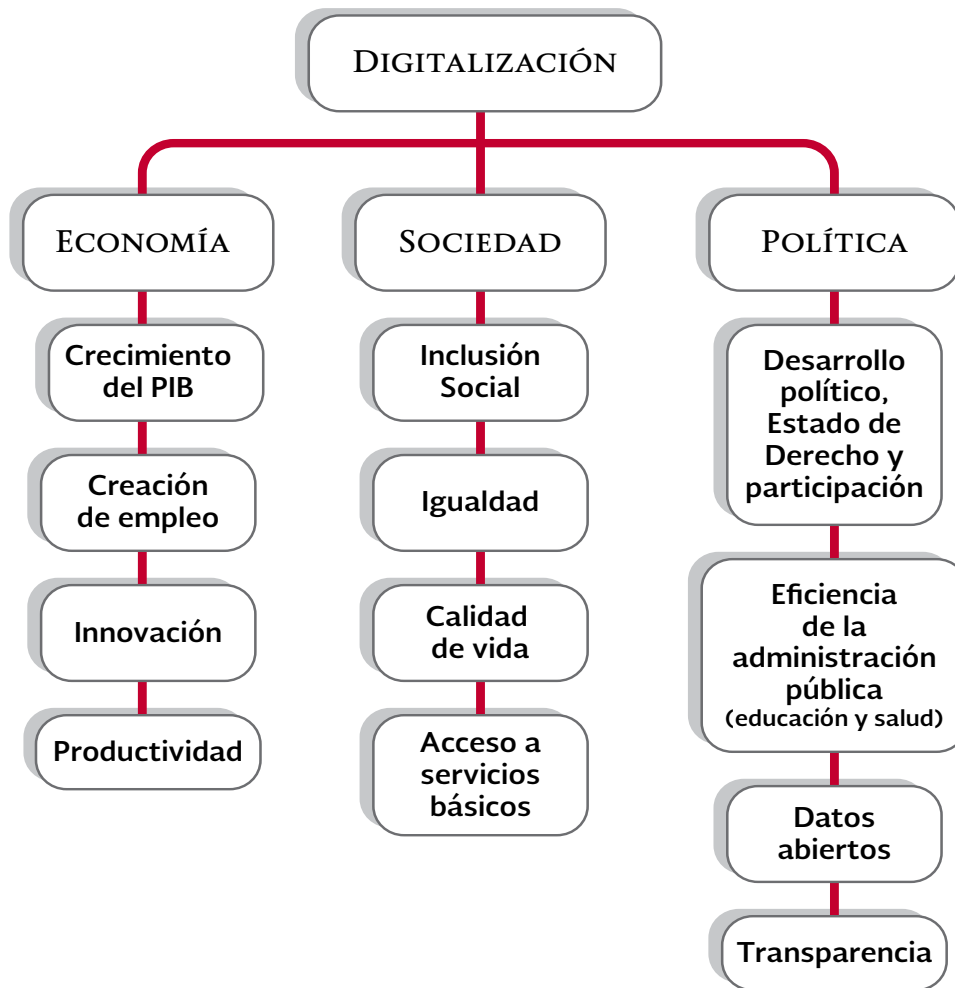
Digitalización

Economía

Crecimiento del PIB

Creación de empleo

Innovación

Productividad

Sociedad

Inclusión Social

Igualdad

Calidad de vida

Acceso a servicios básicos

Política

Desarrollo político, Estado de Derecho y participación

Eficiencia de la administración pública (educación y salud)

Datos abiertos

Transparencia